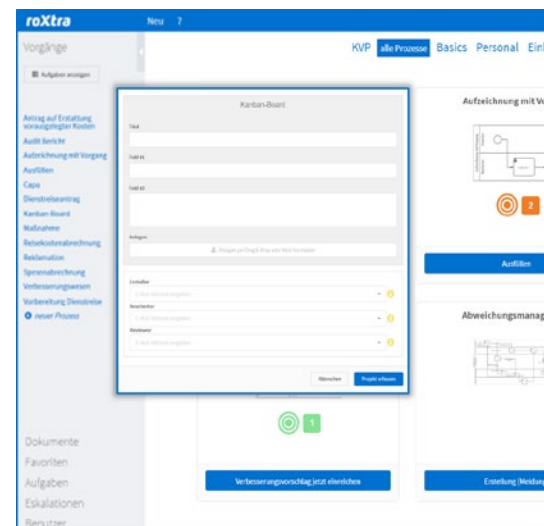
roXtra Neu ?

Vorgänge

Aufgaben anzeigen

Antrag auf Erstattung vorausgelegter Kosten
Audit Bericht
Aufzeichnung mit Vorgang
Ausfüllen
Capa
Dienstreiseantrag
Kanban-Board
Maßnahme
Reisekostenabrechnung
Reklamation
Spesenabrechnung
Verbesserungswesen
Vorbereitung Dienstreise
neuer Prozess

Dokumente
Favoriten
Aufgaben
Eskalationen
Benutzer

KVP alle Prozesse Basics Personal Ein

Aufzeichnung mit Vo

2

Ausfüllen

Abweichungsmanag

1

Verbesserungsvorschlag jetzt einreichen

Erstellung (Meldung

Kanban-Board

Titel

Feld #1

Feld #2

Anlagen

Anlagen per Drag & Drop oder Klick hinzufügen

Ersteller

E-Mail-Adresse eingeben

Bearbeiter

E-Mail-Adresse eingeben

Reviewer

E-Mail-Adresse eingeben

Abbrechen Projekt erfassen